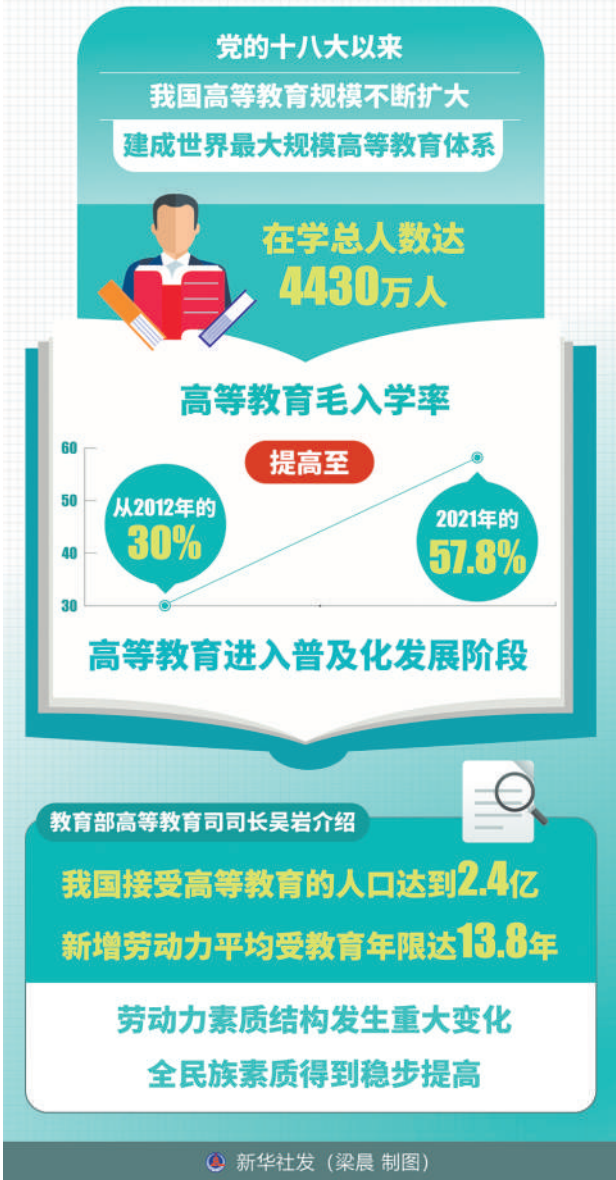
党的十八大以来

我国高等教育规模不断扩大

建成世界最大规模高等教育体系

在学总人数达
4430万人

高等教育毛入学率

提高至

60
50
40
30

从2012年的
30%

2021年的
57.8%

高等教育进入普及化发展阶段

教育部高等教育司司长吴岩介绍

我国接受高等教育的人口达到2.4亿

新增劳动力平均受教育年限达13.8年

劳动力素质结构发生重大变化
全民族素质得到稳步提高

新华社发（梁晨 制图）